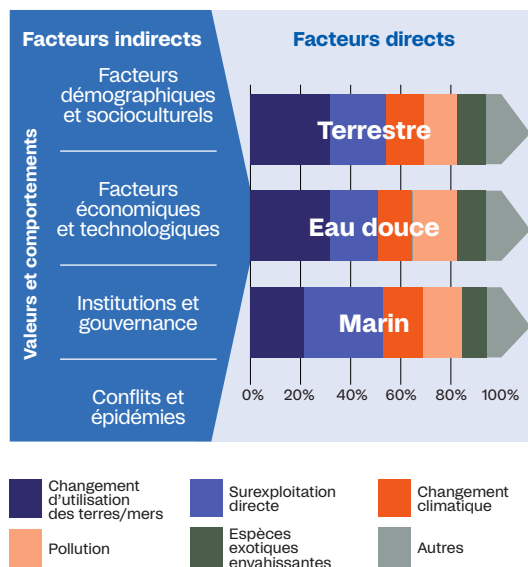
Facteurs indirects

Facteurs directs

Valeurs et comportements

Facteurs démographiques et socioculturels

Facteurs économiques et technologiques

Institutions et gouvernance

Conflits et épidémies

Terrestre

Eau douce

Marin

0%
20%
40%
60%
80%
100%

Changement d'utilisation des terres/mers

Surexploitation directe

Changement climatique

Pollution

Espèces exotiques envahissantes

Autres